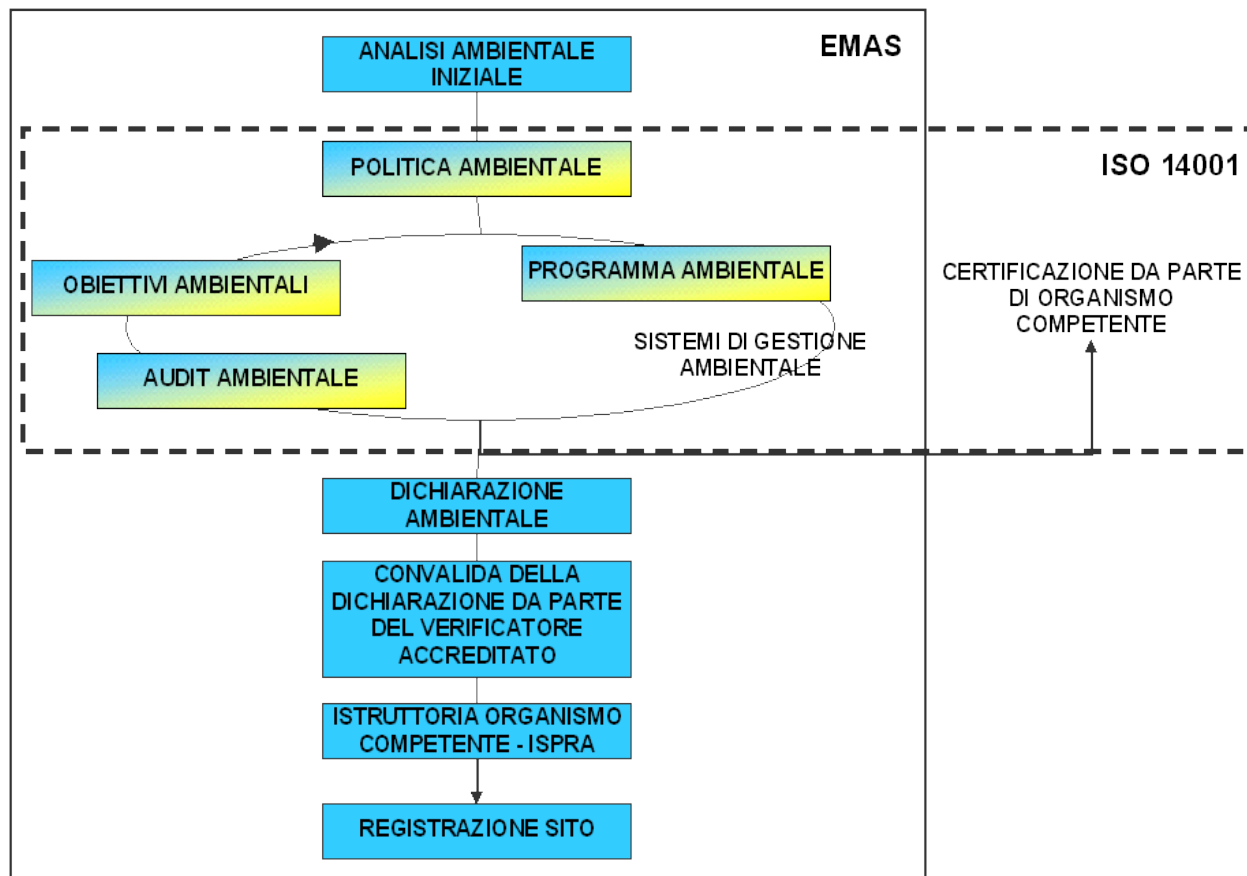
EMAS

ANALISI AMBIENTALE INIZIALE

ISO 14001

POLITICA AMBIENTALE

OBIETTIVI AMBIENTALI

PROGRAMMA AMBIENTALE

CERTIFICAZIONE DA PARTE DI ORGANISMO COMPETENTE

SISTEMI DI GESTIONE AMBIENTALE

AUDIT AMBIENTALE

DICHIARAZIONE AMBIENTALE

CONVALIDA DELLA DICHIARAZIONE DA PARTE DEL VERIFICATORE ACCREDITATO

ISTRUTTORIA ORGANISMO COMPETENTE - ISPRA

REGISTRAZIONE SITO